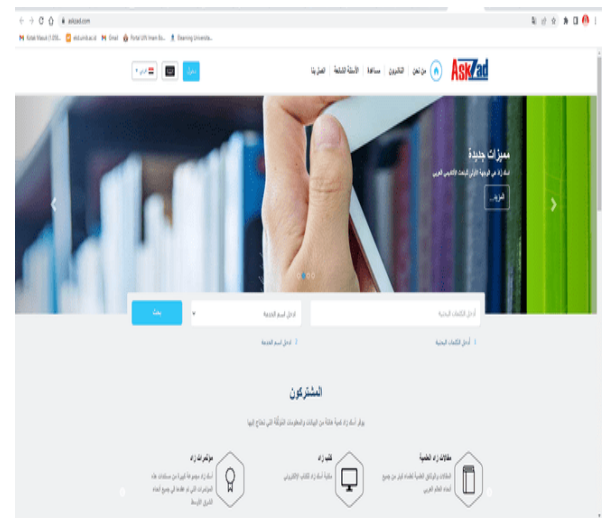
askzad.com

Portal Masuk | UNSL... | edu.unika.ac.id | Gmail | Portal UIN Imam Bo... | Elearning Universita...

AskZad | من نحن | الناشرون | مساعدة | الأسئلة الشائعة | اتصل بنا

دخول

مميزات جديدة

اسك زاد هي الوجهة الأولى للبحث الأكاديمي العربي

المزيد...

أدخل الكلمات البحثية

أدخل اسم المجموعة

بحث

أدخل الكلمات البحثية

أدخل اسم المجموعة

المشتركون

يوفر اسك زاد كمية هائلة من البيانات والمعلومات الموثقة التي تحتاج إليها

مقالات زاد العلمية

المقالات والوثائق العلمية المقدمة لبيان من جميع أنحاء العالم العربي

كتب زاد

مكتبة اسك زاد للكتاب الإلكتروني

مؤتمرات زاد

اسك زاد مجموعة كبيرة من مستندات هذه المؤتمرات التي تم عقدها في جميع أنحاء الشرق الأوسط